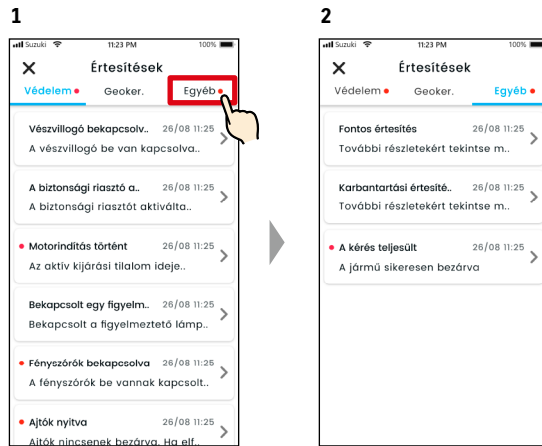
1

Suzuki 11:23 PM 100%

Értesítések

Védelem Geoker. Egyéb

Vészvillogó bekapcsolv.. 26/08 11:25
A vészvillogó be van kapcsolva..

A biztonsági riasztó a.. 26/08 11:25
A biztonsági riasztót aktiválta..

Motorindítás történt 26/08 11:25
Az aktív kijárási tilalom ideje..

Bekapcsolt egy figyelm.. 26/08 11:25
Bekapcsolt a figyelmeztető lámp..

Fényszórók bekapcsolva 26/08 11:25
A fényszórók be vannak kapcsolt..

Ajtók nyitva 26/08 11:25
Ajtók nincsenek bezárva. Ha elf..

2

Suzuki 11:23 PM 100%

Értesítések

Védelem Geoker. Egyéb

Fontos értesítés 26/08 11:25
További részletekért tekintse m..

Karbantartási értesíté.. 26/08 11:25
További részletekért tekintse m..

A kérés teljesült 26/08 11:25
A jármű sikeresen bezárva